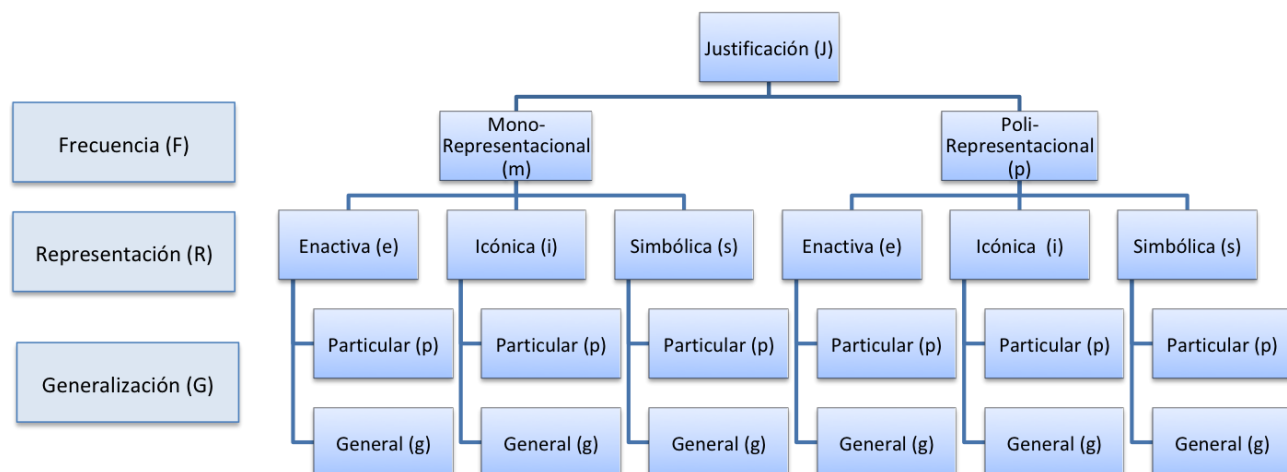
Justificación (J)

Frecuencia (F)

Mono-Representacional (m)

Poli-Representacional (p)

Representación (R)

Enactiva (e)

Icónica (i)

Simbólica (s)

Enactiva (e)

Icónica (i)

Simbólica (s)

Generalización (G)

Particular (p)

Particular (p)

Particular (p)

Particular (p)

Particular (p)

Particular (p)

General (g)

General (g)

General (g)

General (g)

General (g)

General (g)